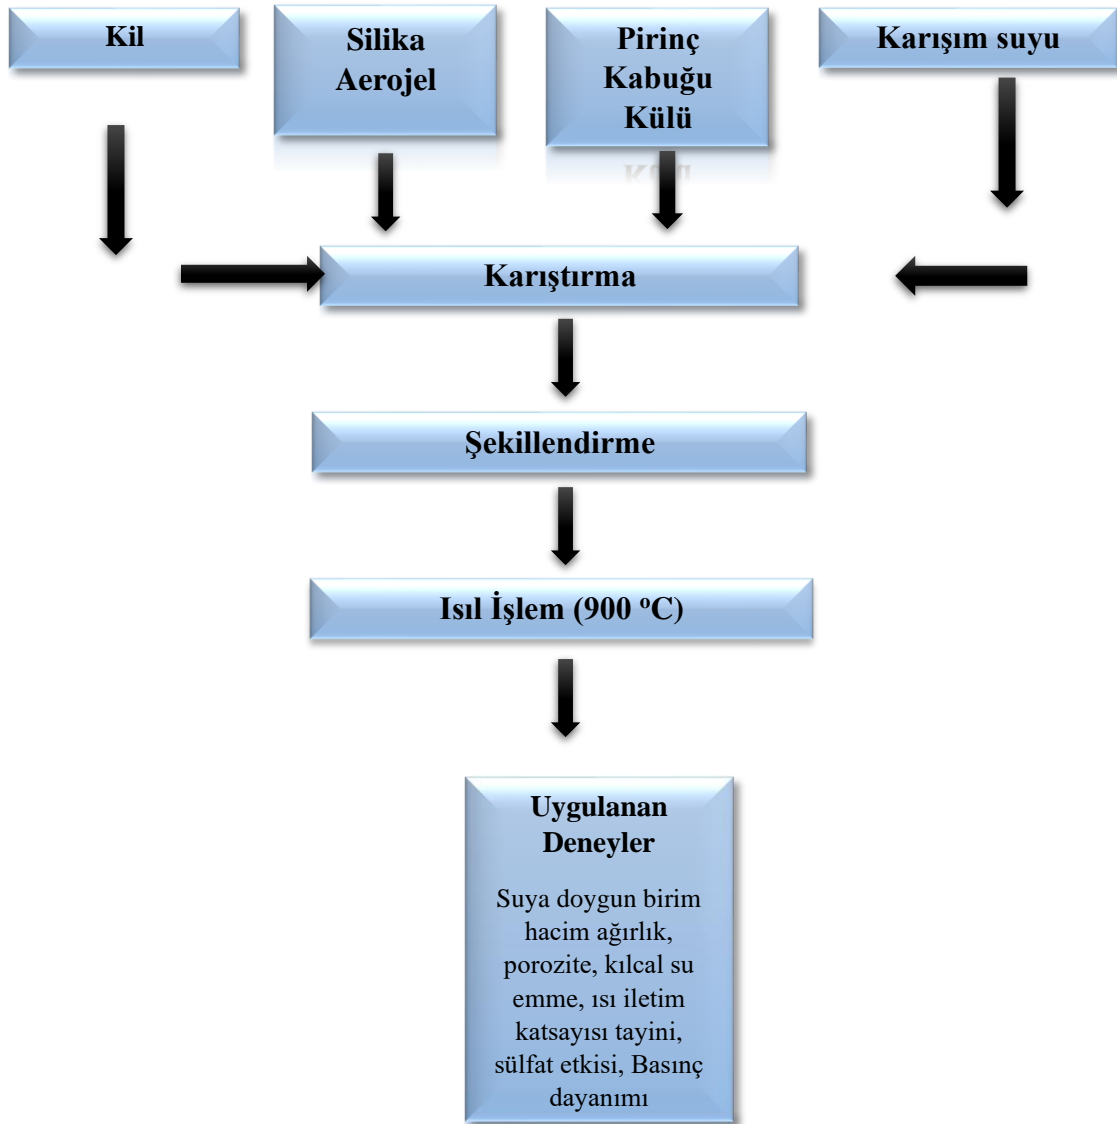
Kil

Silika Aerojel

Pirinç Kabuğu Külü

Karışım suyu

Karıştırma

Şekillendirme

Isıl İşlem (900 $^{o}$C)

Uygulanan Deneyler

Suya doygun birim hacim ağırlık, porozite, kılcal su emme, ısı iletim katsayısı tayini, sülfat etkisi, Basınç dayanımı